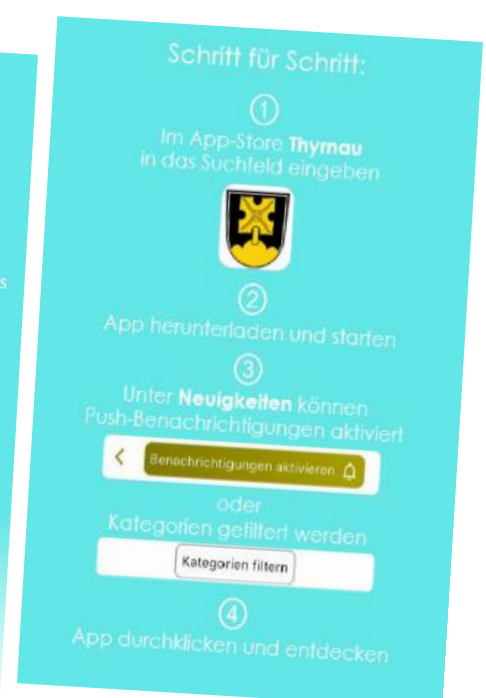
Schritt für Schritt:

①
Im App-Store **Thyrnau** in das Suchfeld eingeben

②
App herunterladen und starten

③
Unter **Neuigkeiten** können Push-Benachrichtigungen aktiviert

<

Benachrichtigungen aktivieren

oder
Kategorien gefiltert werden

Kategorien filtern

④
App durchklicken und entdecken